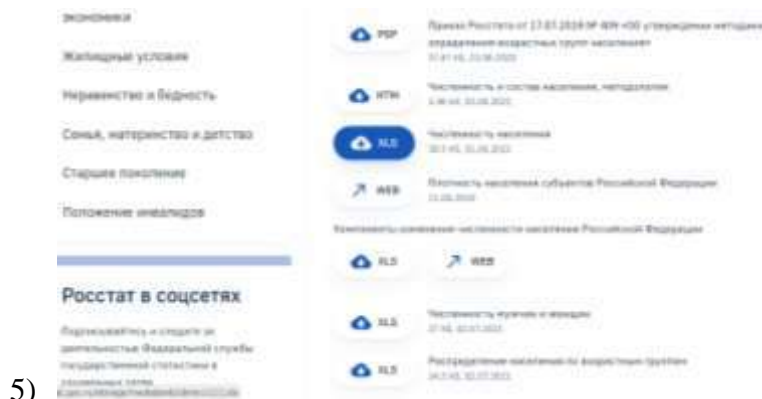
экономики

Жилищные условия

Неравенство и бедность

Семья, материнство и детство

Старшее поколение

Положение инвалидов

Росстат в соцсетях

Подписывайтесь и следите за деятельностью Федеральной службы государственной статистики в социальных сетях

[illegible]

PDF Приказ Росстата от 17.07.2019 № 409 «Об утверждении методики определения возрастных групп населения»
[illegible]

HTM Численность и состав населения, методология
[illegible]

XLS Численность населения
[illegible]

WEB Плотность населения субъектов Российской Федерации
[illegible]

Компоненты изменения численности населения Российской Федерации

XLS

WEB

XLS Численность мужчин и женщин
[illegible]

XLS Распределение населения по возрастным группам
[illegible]

5)